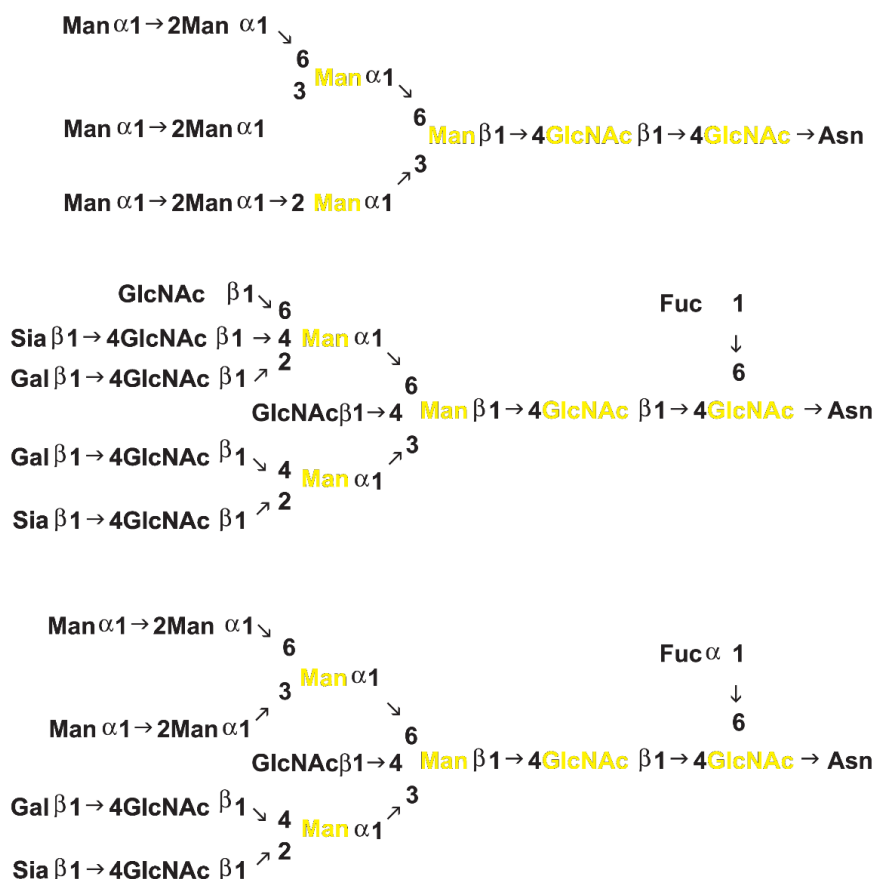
Man $\alpha$1 → 2Man $\alpha$1 ↘
6
3 Man $\alpha$1 ↘
Man $\alpha$1 → 2Man $\alpha$1
6 Man $\beta$1 → 4GlcNAc $\beta$1 → 4GlcNAc → Asn
3
Man $\alpha$1 → 2Man $\alpha$1 → 2 Man $\alpha$1 ↗

GlcNAc $\beta$1 ↘ 6
Sia $\beta$1 → 4GlcNAc $\beta$1 → 4 Man $\alpha$1
Gal $\beta$1 → 4GlcNAc $\beta$1 ↗ 2
Fuc 1
↓
6
6
GlcNAc$\beta$1 → 4 Man $\beta$1 → 4GlcNAc $\beta$1 → 4GlcNAc → Asn
3
Gal $\beta$1 → 4GlcNAc $\beta$1 ↘ 4 Man $\alpha$1 ↗
Sia $\beta$1 → 4GlcNAc $\beta$1 ↗ 2

Man $\alpha$1 → 2Man $\alpha$1 ↘
6
Man $\alpha$1
3
Fuc $\alpha$ 1
↓
6
Man $\alpha$1 → 2Man $\alpha$1 ↗
6
GlcNAc$\beta$1 → 4 Man $\beta$1 → 4GlcNAc $\beta$1 → 4GlcNAc → Asn
3
Gal $\beta$1 → 4GlcNAc $\beta$1 ↘ 4 Man $\alpha$1 ↗
Sia $\beta$1 → 4GlcNAc $\beta$1 ↗ 2